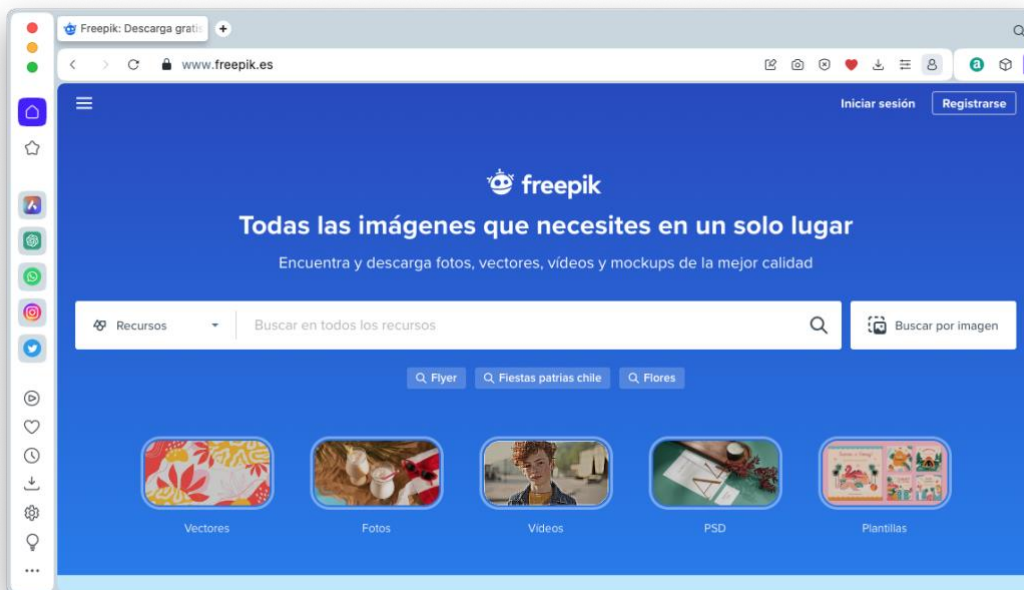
Freepik: Descarga grati

www.freepik.es

Iniciar sesión Registrarse

freepik

Todas las imágenes que necesites en un solo lugar

Encuentra y descarga fotos, vectores, vídeos y mockups de la mejor calidad

Recursos

Buscar en todos los recursos

Buscar por imagen

Flyer Fiestas patrias chile Flores

Vectores Fotos Vídeos PSD Plantillas